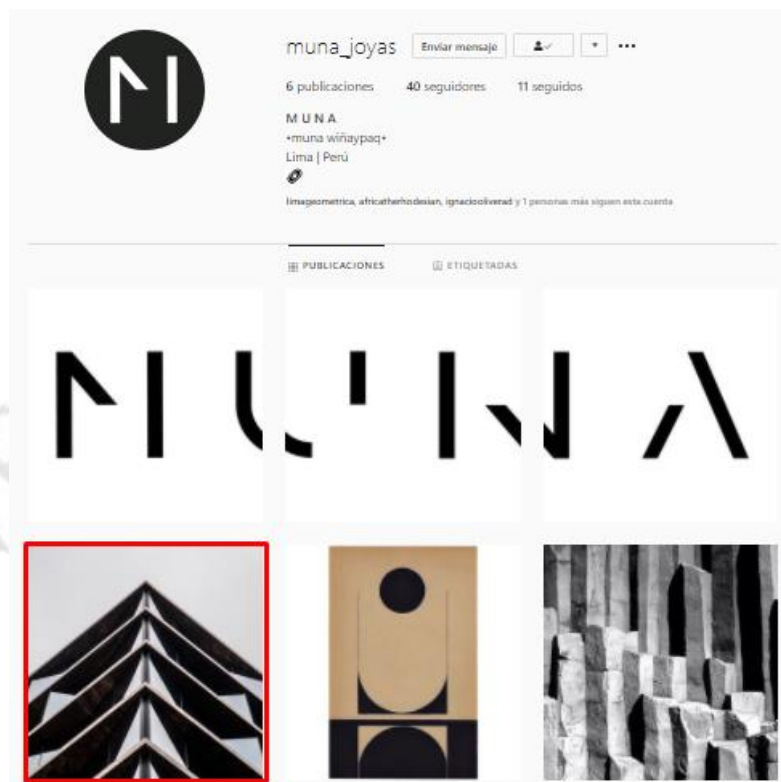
muna_joyas Enviar mensaje

6 publicaciones 40 seguidores 11 seguidos

M U N A
•muna wiñaypaq•
Lima | Perú

limageometrica, africatherhodesian, ignaciooliverad y 1 personas más siguen esta cuenta

PUBLICACIONES ETIQUETADAS

M U N A